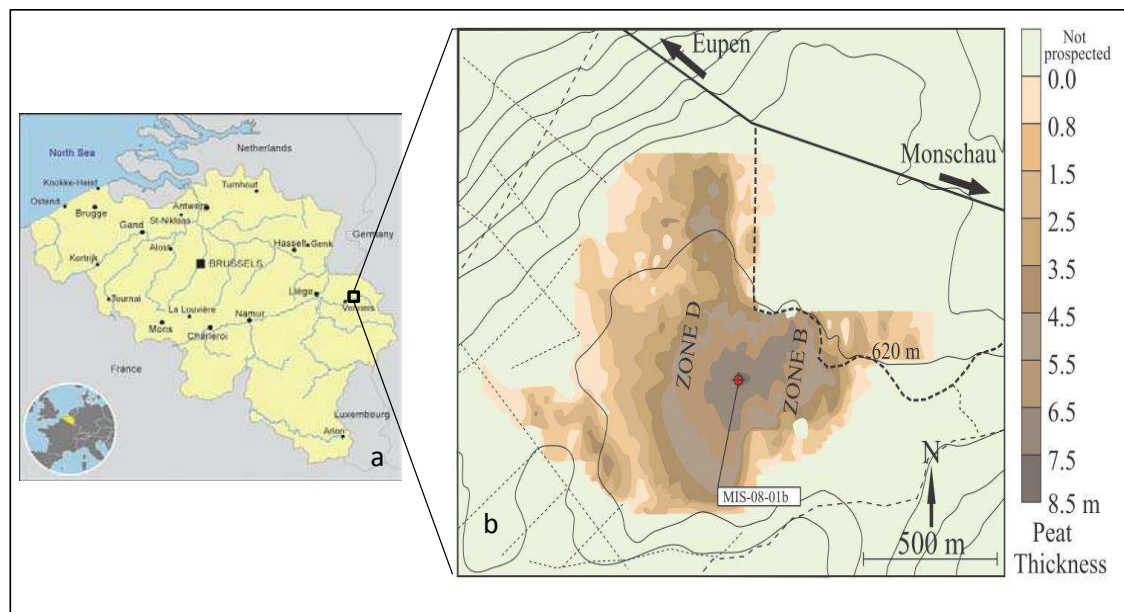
North Sea
Netherlands
Knokke-Heist
Ostend
Brugge
Gand
St-Niklaas
Antwerp
Turnhout
Aalst
Hasselt
Genk
Kortrijk
BRUSSELS
Germany
Tournai
La Louvière
Liège
Verviers
Mons
Namur
Charleroi
France
Luxembourg
Arlon
a

Eupen
Monschau
ZONE D
ZONE B
620 m
MIS-08-01b
N
500 m
b

Not prospected
0.0
0.8
1.5
2.5
3.5
4.5
5.5
6.5
7.5
8.5 m
Peat Thickness